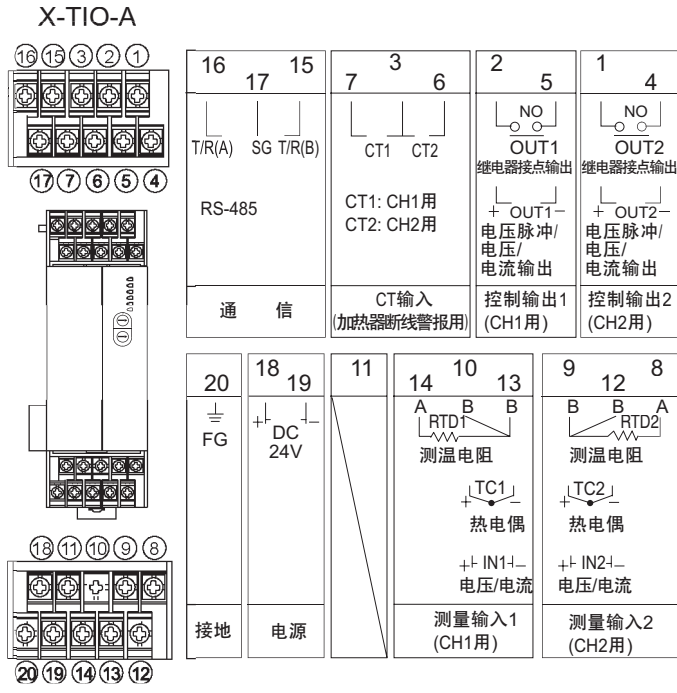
X-TIO-A

⑯⑮③②①

⑰⑦⑥⑤④

⑱⑪⑩⑨⑧

⑳⑲⑭⑬⑫

| 16 17 15 | 3 7 6 | 2 5 | 1 4 |
|---|---|---|---|
| T/R(A) SG T/R(B) | CT1 CT2 | NO OUT1 继电器接点输出 | NO OUT2 继电器接点输出 |
| RS-485 | CT1: CH1用 CT2: CH2用 | + OUT1 − 电压脉冲/电压/电流输出 | + OUT2 − 电压脉冲/电压/电流输出 |
| 通 信 | CT输入 (加热器断线警报用) | 控制输出1 (CH1用) | 控制输出2 (CH2用) |

| 20 | 18 19 | 11 | 10 14 13 | 9 8 12 |
|---|---|---|---|---|
| FG | + − DC 24V | | A B B RTD1 测温电阻 | B B A RTD2 测温电阻 |
| | | | + TC1 − 热电偶 | + TC2 − 热电偶 |
| | | | + IN1 − 电压/电流 | + IN2 − 电压/电流 |
| 接地 | 电源 | | 测量输入1 (CH1用) | 测量输入2 (CH2用) |